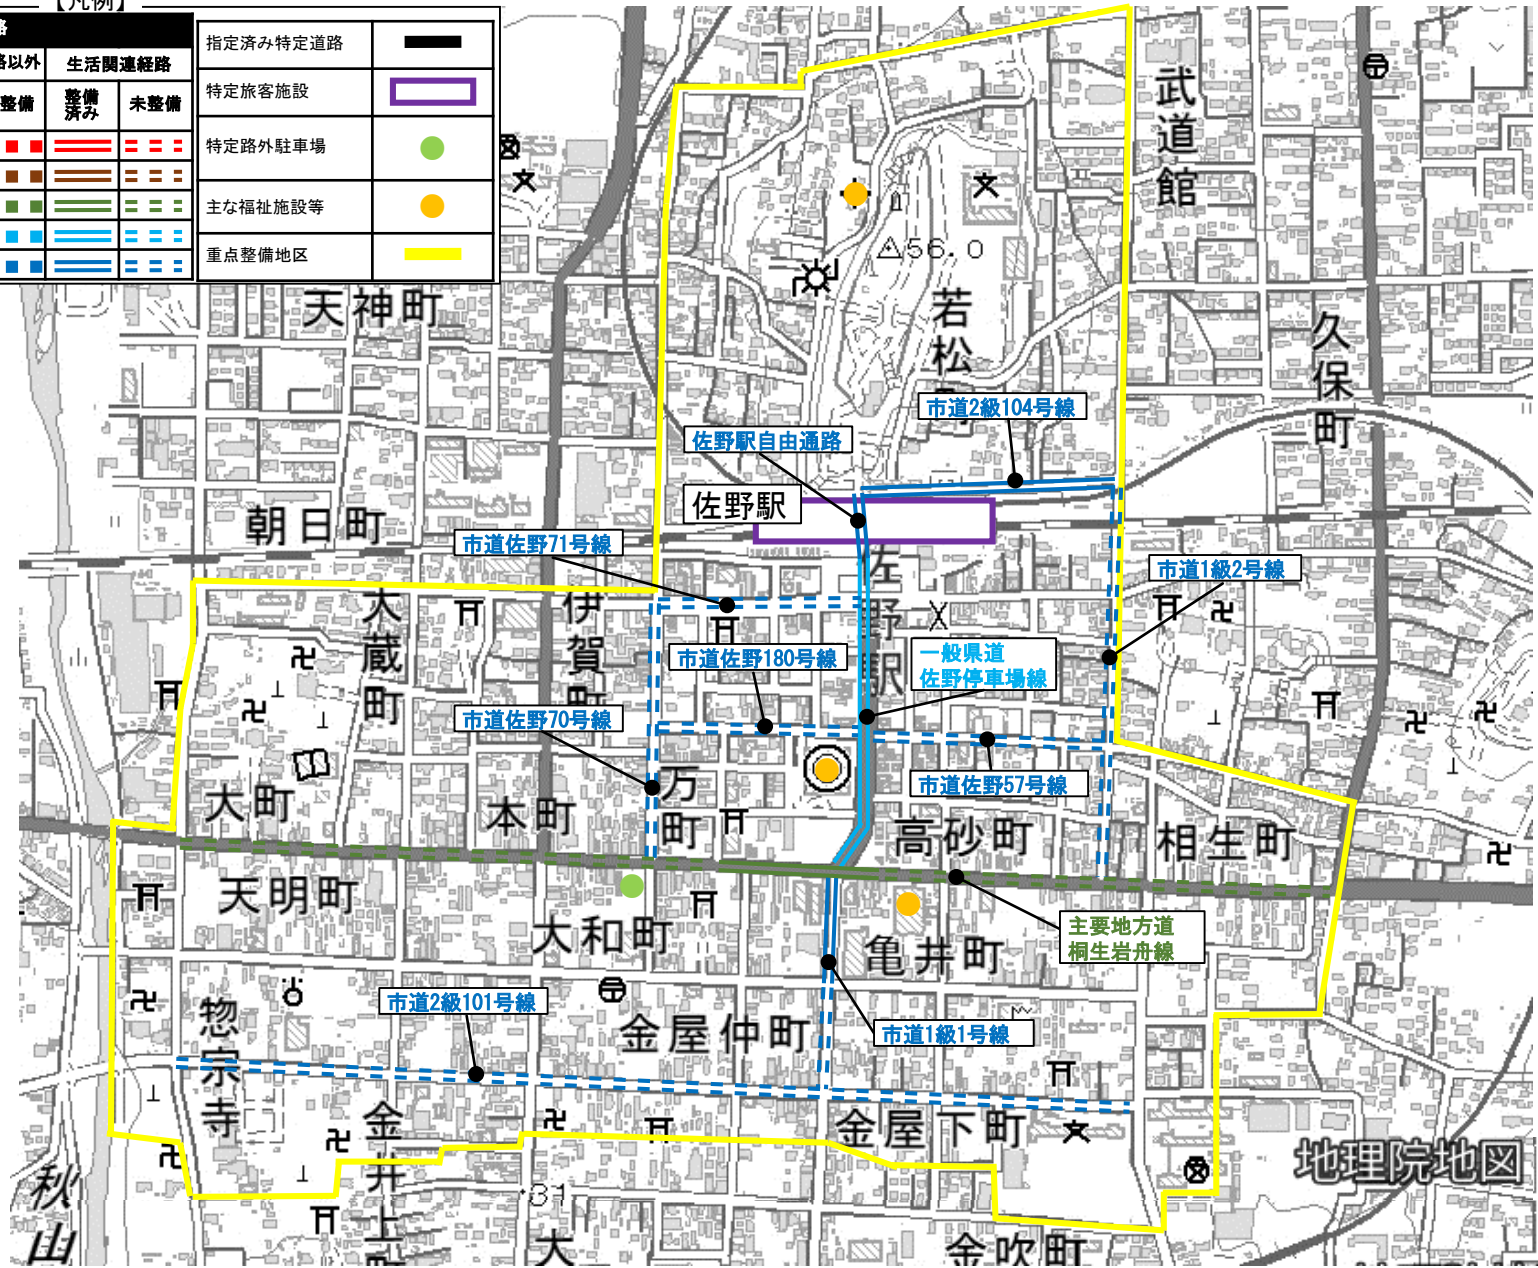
【凡例】

| 路 | | |
|---|---|---|
| 路以外 | 生活関連経路 | |
| 整備 | 整備済み | 未整備 |

| | |
|---|---|
| 指定済み特定道路 | |
| 特定旅客施設 | |
| 特定路外駐車場 | |
| 主な福祉施設等 | |
| 重点整備地区 | |

武道館
56.0
若松
久保町
天神町
市道2級104号線
佐野駅自由通路
佐野駅
朝日町
市道佐野71号線
市道1級2号線
大蔵町
伊賀町
佐野駅
市道佐野180号線
一般県道 佐野停車場線
市道佐野70号線
市道佐野57号線
大町
万町
本町
高砂町
相生町
天明町
大和町
主要地方道 桐生岩舟線
亀井町
市道2級101号線
惣宗寺
金屋仲町
市道1級1号線
金井上
金屋下町
地理院地図
秋山
大
金吹町